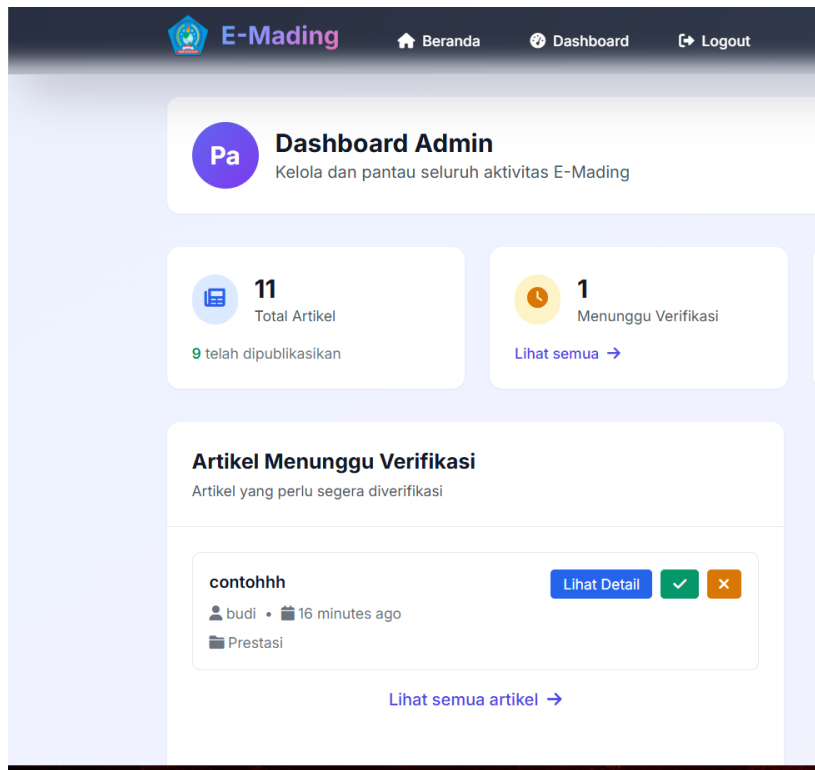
E-Mading

Beranda

Dashboard

Logout

Pa

Dashboard Admin

Kelola dan pantau seluruh aktivitas E-Mading

11

Total Artikel

9 telah dipublikasikan

1

Menunggu Verifikasi

Lihat semua →

Artikel Menunggu Verifikasi

Artikel yang perlu segera diverifikasi

contohhh

budi • 16 minutes ago

Prestasi

Lihat Detail

✓

✕

Lihat semua artikel →